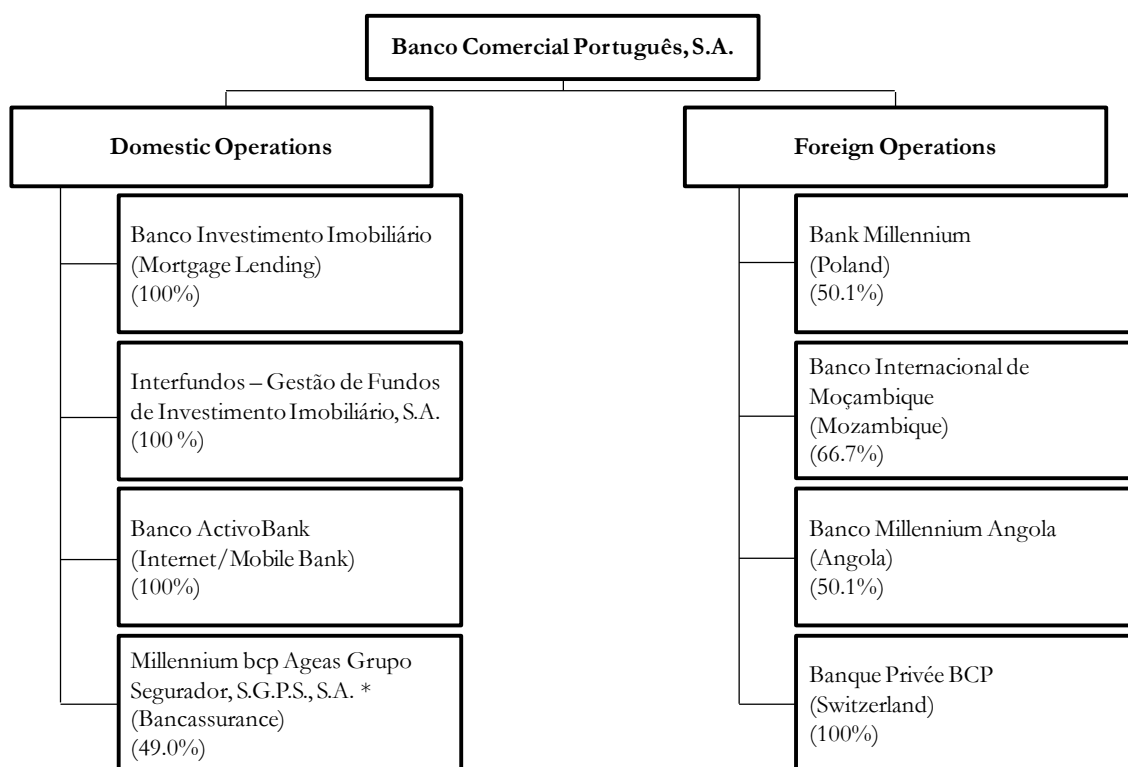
Banco Comercial Português, S.A.

Domestic Operations

Banco Investimento Imobiliário
(Mortgage Lending)
(100%)

Interfundos – Gestão de Fundos de Investimento Imobiliário, S.A.
(100 %)

Banco ActivoBank
(Internet/Mobile Bank)
(100%)

Millennium bcp Ageas Grupo Segurador, S.G.P.S., S.A. *
(Bancassurance)
(49.0%)

Foreign Operations

Bank Millennium
(Poland)
(50.1%)

Banco Internacional de Moçambique
(Mozambique)
(66.7%)

Banco Millennium Angola
(Angola)
(50.1%)

Banque Privée BCP
(Switzerland)
(100%)